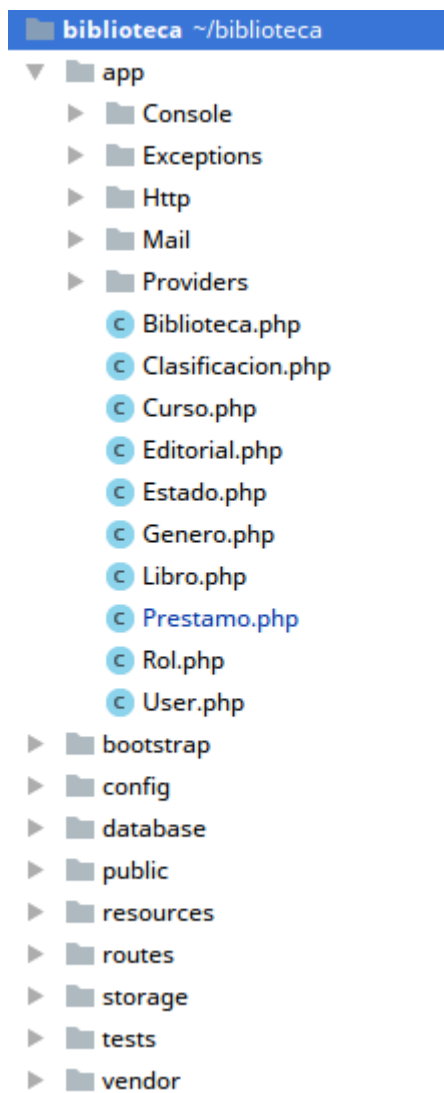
biblioteca ~/biblioteca
app
Console
Exceptions
Http
Mail
Providers
C Biblioteca.php
C Clasificacion.php
C Curso.php
C Editorial.php
C Estado.php
C Genero.php
C Libro.php
C Prestamo.php
C Rol.php
C User.php
bootstrap
config
database
public
resources
routes
storage
tests
vendor